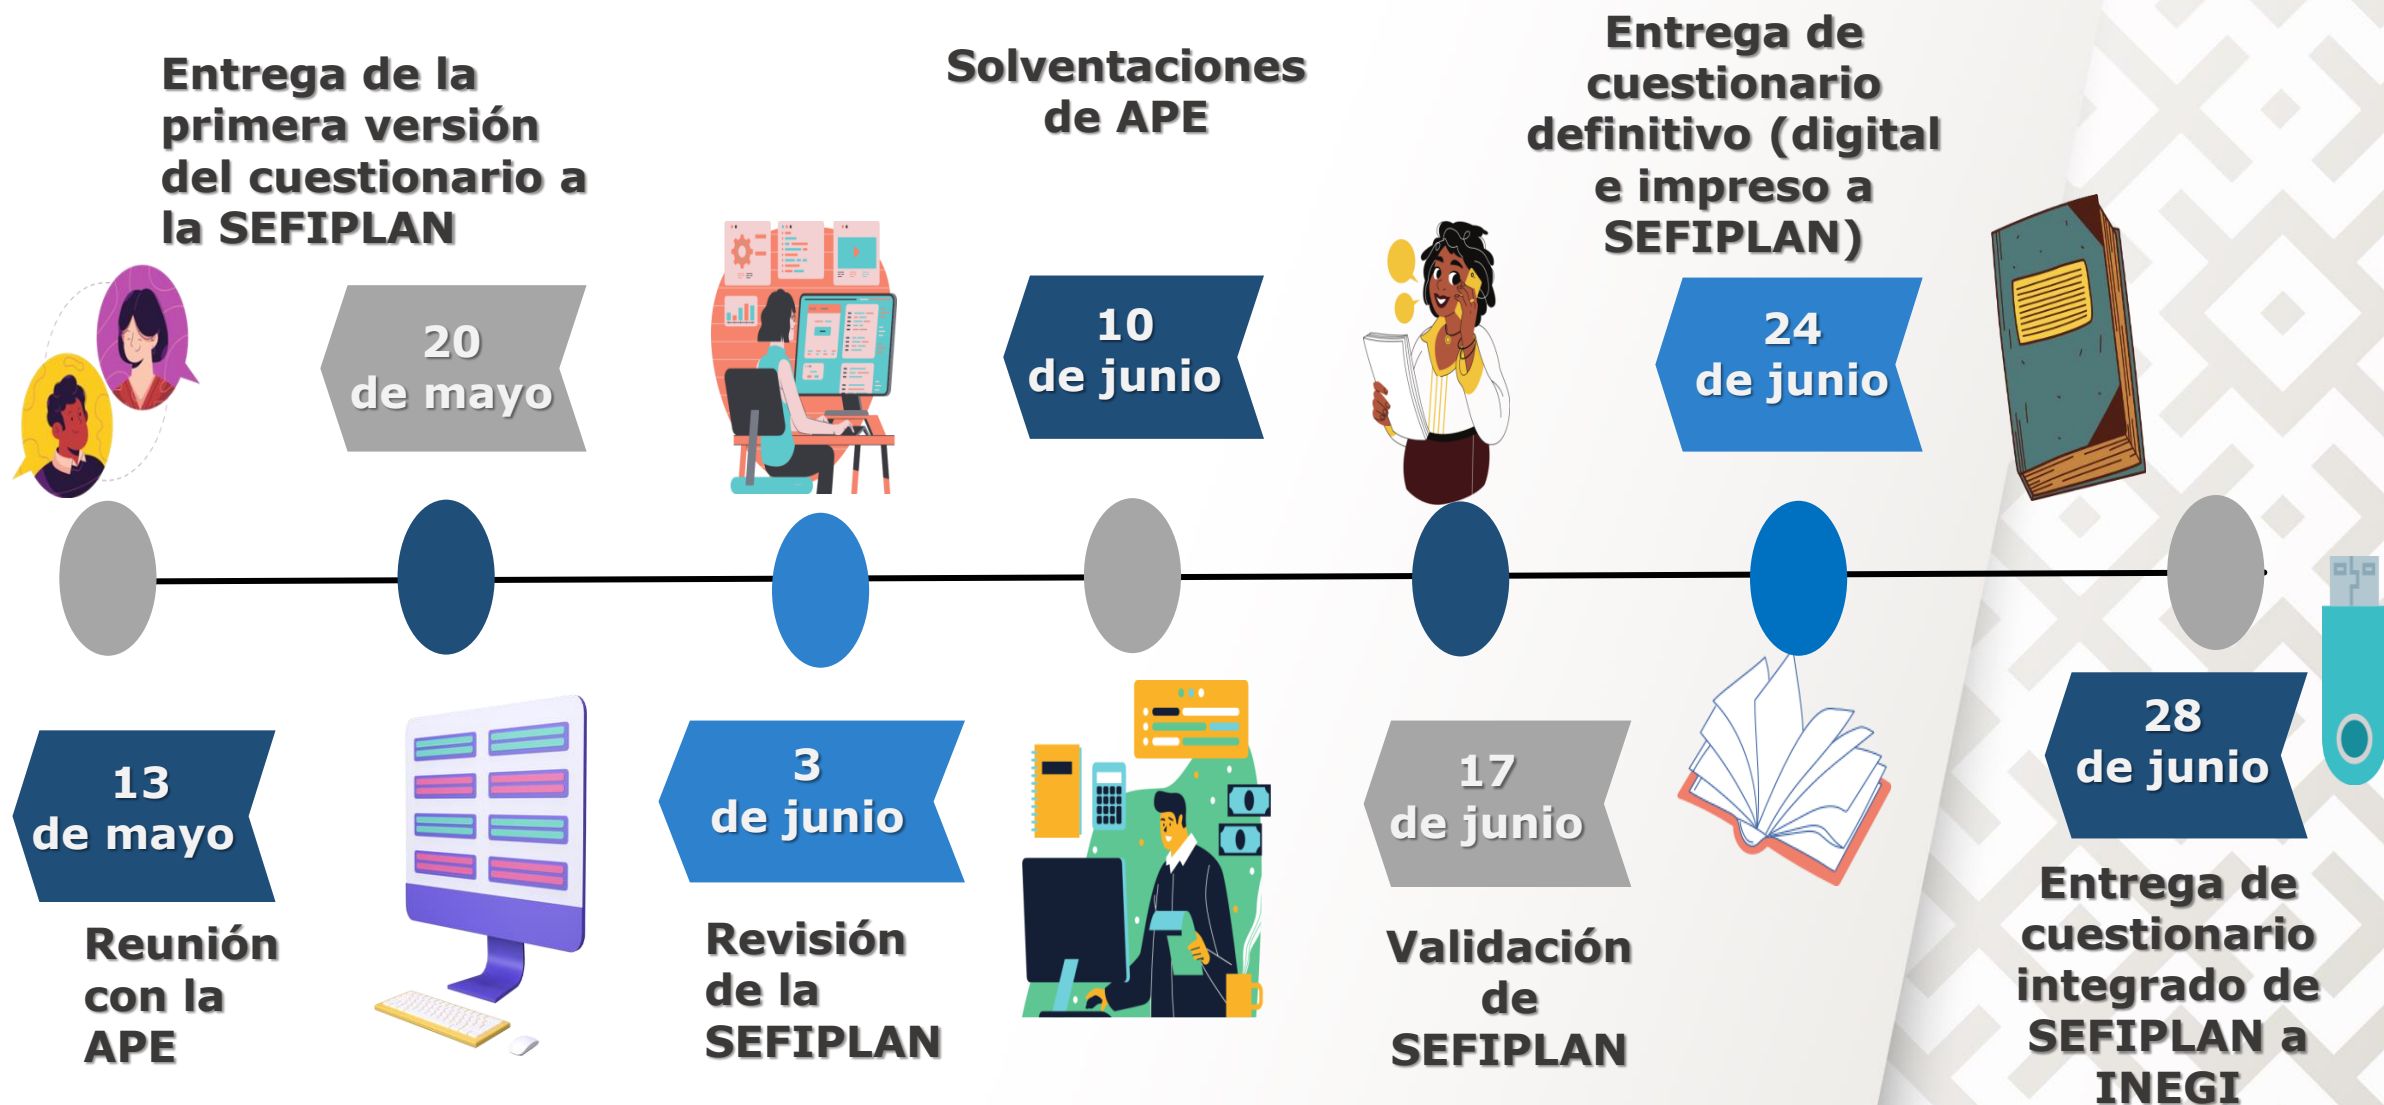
Entrega de la primera versión del cuestionario a la SEFIPLAN

20 de mayo

Solventaciones de APE

10 de junio

Entrega de cuestionario definitivo (digital e impreso a SEFIPLAN)

24 de junio

13 de mayo

Reunión con la APE

3 de junio

Revisión de la SEFIPLAN

17 de junio

Validación de SEFIPLAN

28 de junio

Entrega de cuestionario integrado de SEFIPLAN a INEGI